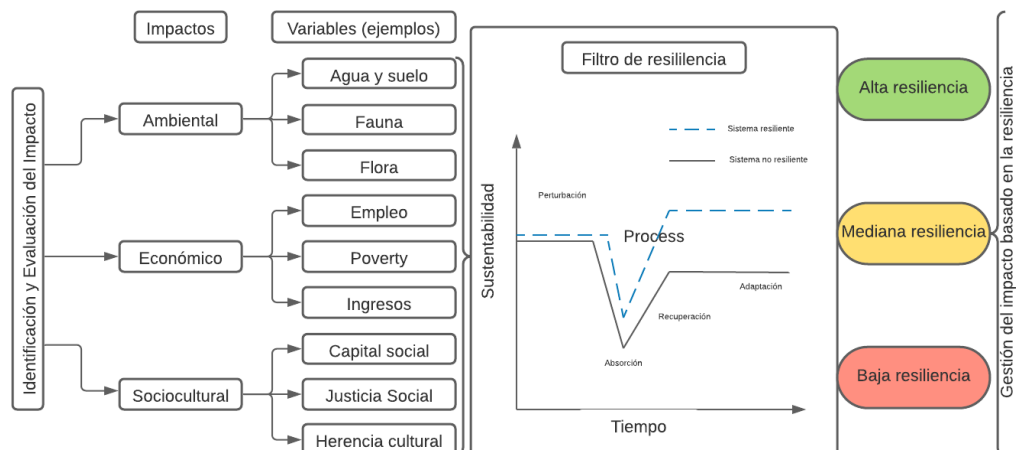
Identificación y Evaluación del Impacto

Impactos

Variables (ejemplos)

Ambiental

Agua y suelo

Fauna

Flora

Económico

Empleo

Poverty

Ingresos

Sociocultural

Capital social

Justicia Social

Herencia cultural

Filtro de resililencia

Sistema resiliente

Sistema no resiliente

Perturbación

Process

Sustentabilidad

Adaptación

Recuperación

Absorción

Tiempo

Alta resiliencia

Mediana resiliencia

Baja resiliencia

Gestión del impacto basado en la resiliencia